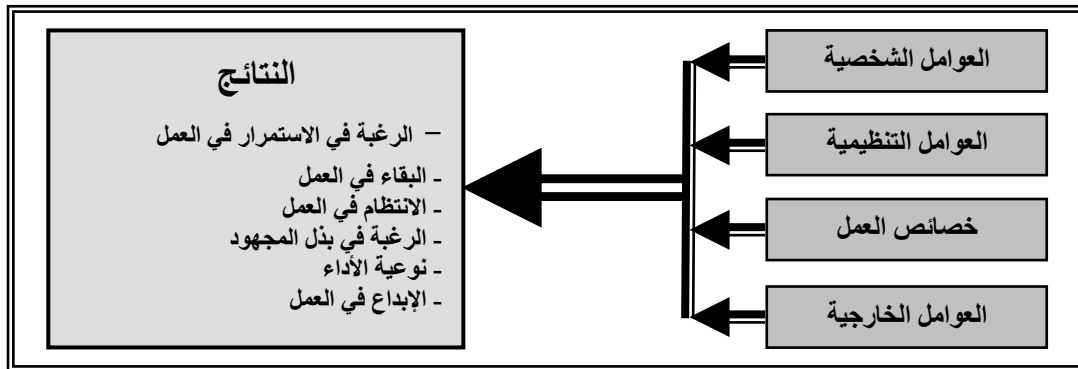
العوامل الشخصية

العوامل التنظيمية

خصائص العمل

العوامل الخارجية

النتائج

– الرغبة في الاستمرار في العمل
ـ البقاء في العمل
ـ الانتظام في العمل
ـ الرغبة في بذل المجهود
ـ نوعية الأداء
ـ الإبداع في العمل